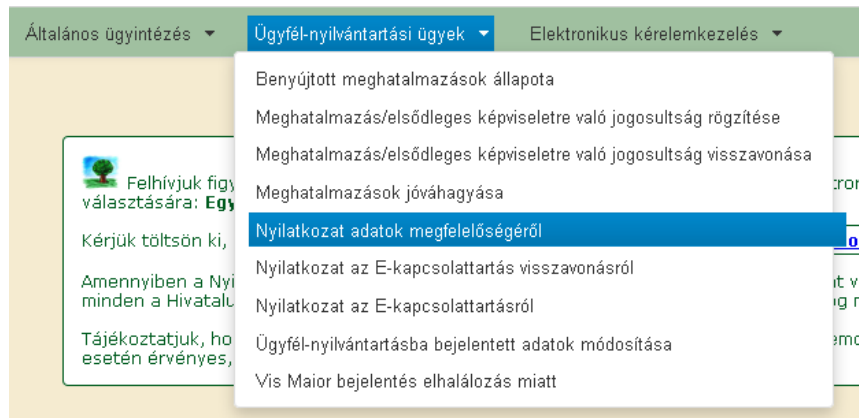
Általános ügyintézés ▼ Ügyfél-nyilvántartási ügyek ▼ Elektronikus kérelemkezelés ▼

Benyújtott meghatalmazások állapota
Meghatalmazás/elsődleges képviseletre való jogosultság rögzítése
Meghatalmazás/elsődleges képviseletre való jogosultság visszavonása
Meghatalmazások jóváhagyása
Nyilatkozat adatok megfelelőségéről
Nyilatkozat az E-kapcsolattartás visszavonásról
Nyilatkozat az E-kapcsolattartásról
Ügyfél-nyilvántartásba bejelentett adatok módosítása
Vis Maior bejelentés elhalálozás miatt

Felhívjuk figy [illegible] tron
választására: Egy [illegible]

Kérjük töltsön ki, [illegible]

Amennyiben a Nyi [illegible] t v
minden a Hivatalu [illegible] g n

Tájékoztatjuk, ho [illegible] emo
esetén érvényes, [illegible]